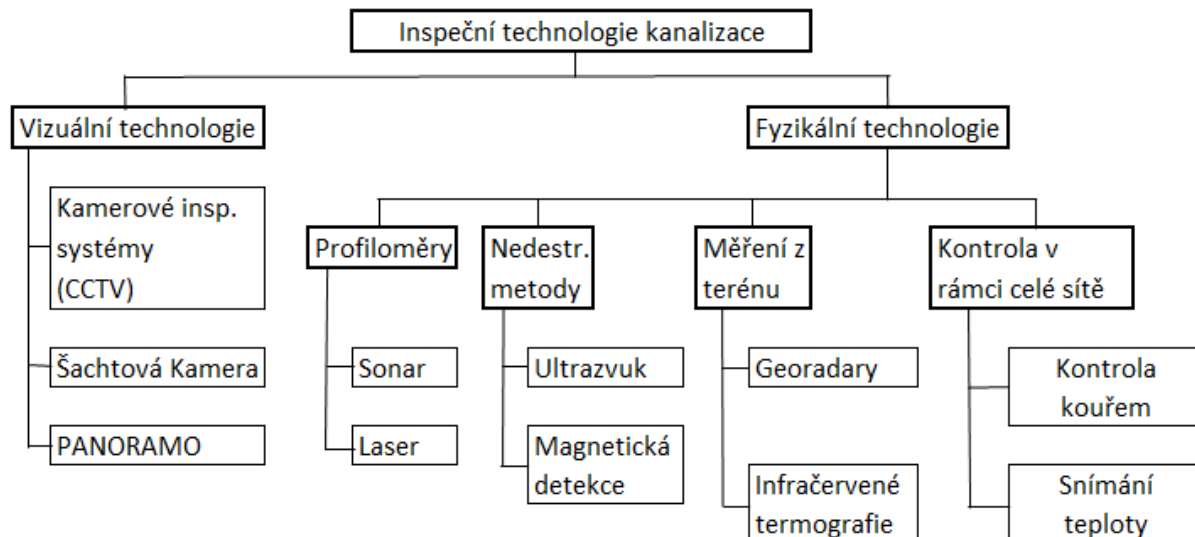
Inspeční technologie kanalizace

Vizuální technologie

Kamerové insp. systémy (CCTV)

Šachtová Kamera

PANORAMO

Fyzikální technologie

Profiloměry

Sonar

Laser

Nedestr. metody

Ultrazvuk

Magnetická detekce

Měření z terénu

Georadary

Infračervené termografie

Kontrola v rámci celé sítě

Kontrola kouřem

Snímání teploty